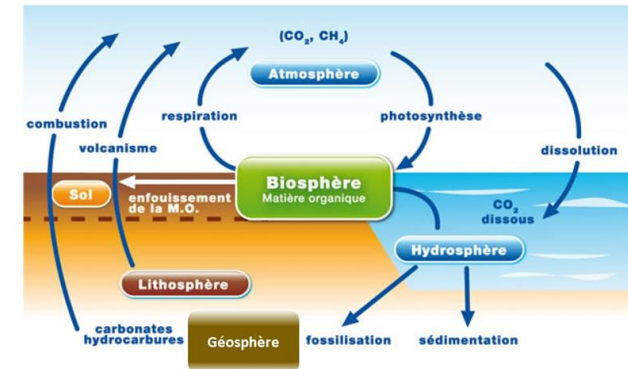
($CO_2$, $CH_4$)

Atmosphère

respiration

photosynthèse

combustion

volcanisme

dissolution

Biosphère
Matière organique

Sol

enfouissement de la M.O.

$CO_2$ dissous

Hydrosphère

Lithosphère

carbonates hydrocarbures

Géosphère

fossilisation

sédimentation